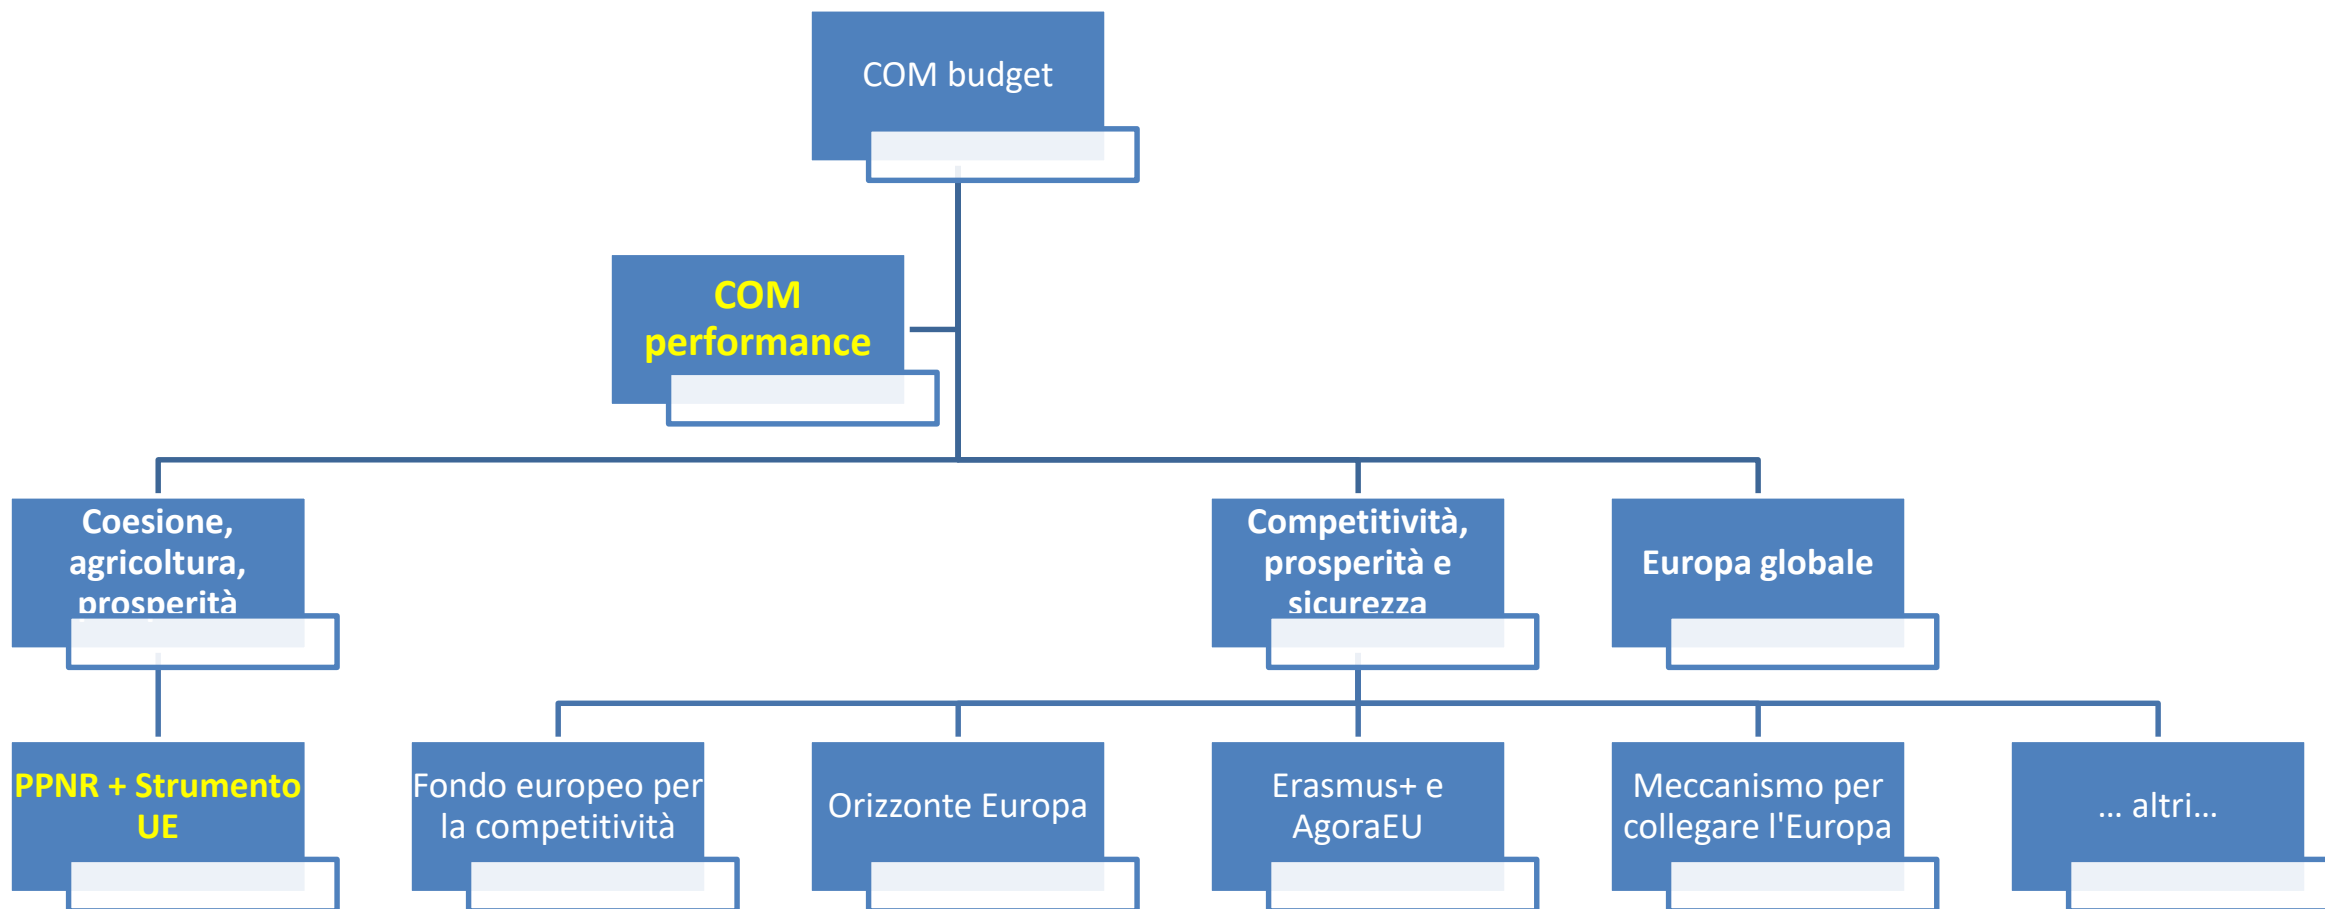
COM budget

COM performance

Coesione, agricoltura, prosperità

Competitività, prosperità e sicurezza

Europa globale

PPNR + Strumento UE

Fondo europeo per la competitività

Orizzonte Europa

Erasmus+ e AgoraEU

Meccanismo per collegare l'Europa

... altri...